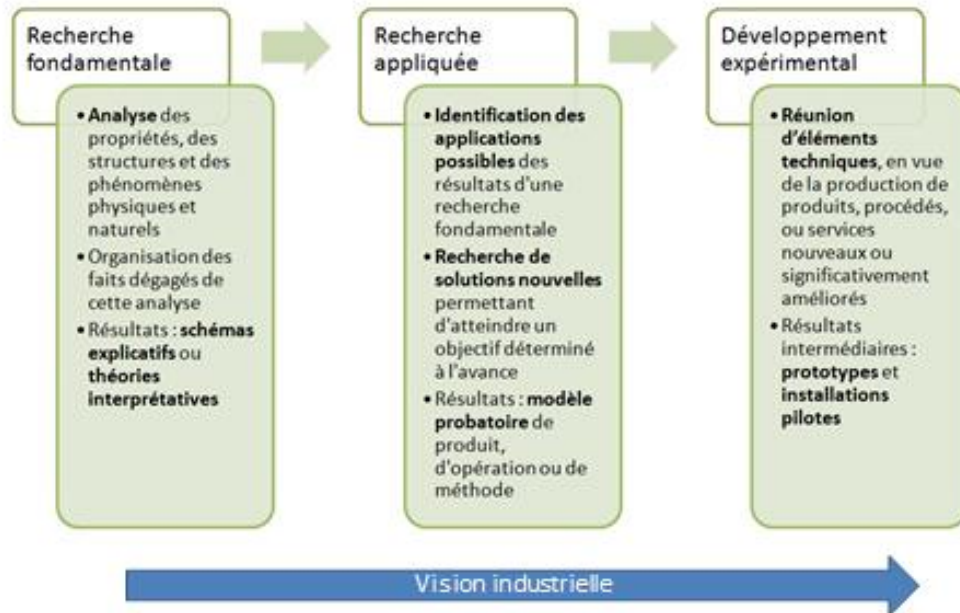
Recherche fondamentale

• Analyse des propriétés, des structures et des phénomènes physiques et naturels
• Organisation des faits dégagés de cette analyse
• Résultats : schémas explicatifs ou théories interprétatives

Recherche appliquée

• Identification des applications possibles des résultats d'une recherche fondamentale
• Recherche de solutions nouvelles permettant d'atteindre un objectif déterminé à l'avance
• Résultats : modèle probatoire de produit, d'opération ou de méthode

Développement expérimental

• Réunion d'éléments techniques, en vue de la production de produits, procédés, ou services nouveaux ou significativement améliorés
• Résultats intermédiaires : prototypes et installations pilotes

Vision industrielle